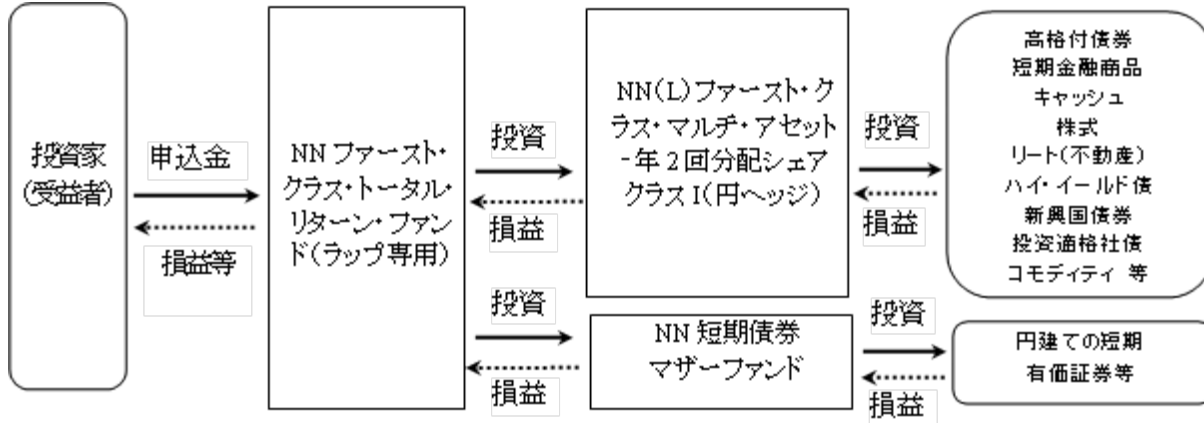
投資家
(受益者)

申込金

損益等

NN ファースト・クラス・トータル・リターン・ファンド(ラップ専用)

投資

損益

NN(L)ファースト・クラス・マルチ・アセット-年2回分配シェアクラス I(円ヘッジ)

投資

損益

高格付債券
短期金融商品
キャッシュ
株式
リート(不動産)
ハイ・イールド債
新興国債券
投資適格社債
コモディティ 等

投資

損益

NN 短期債券
マザーファンド

投資

損益

円建ての短期
有価証券等